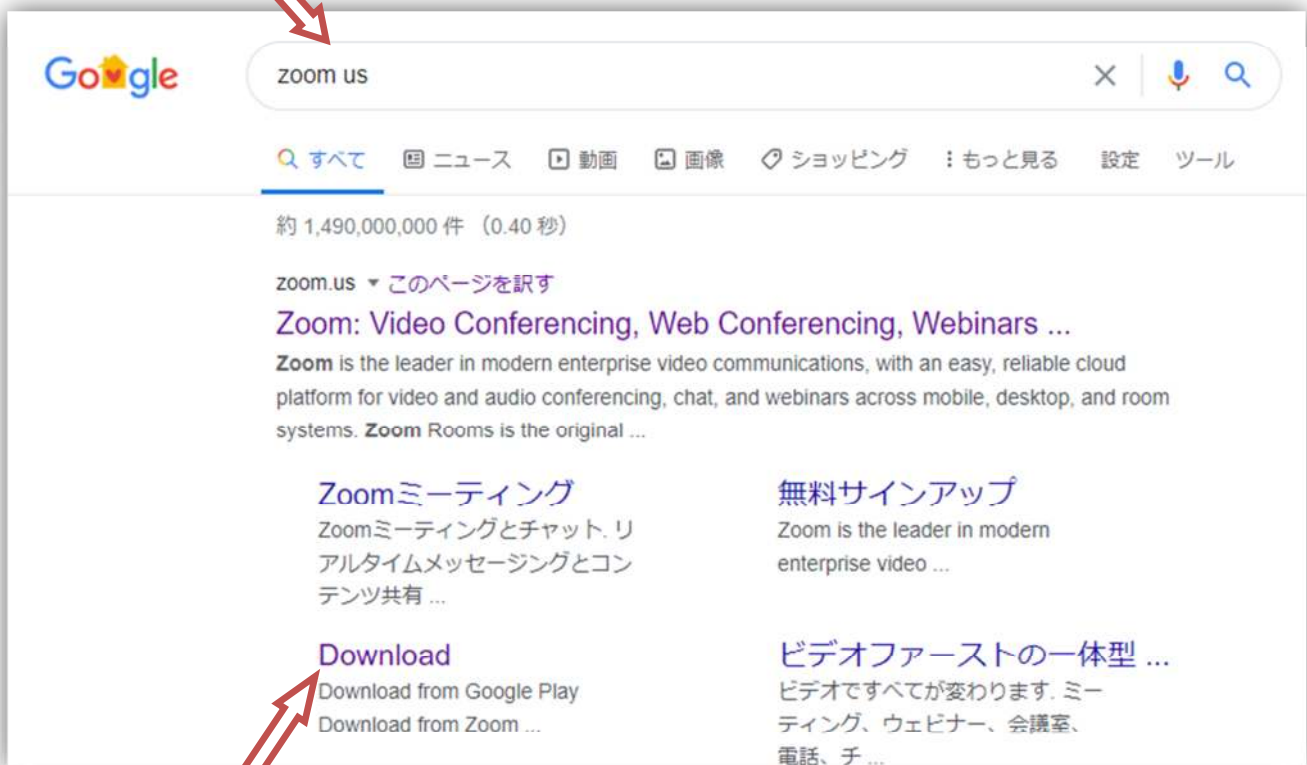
Google

zoom us

すべて ニュース 動画 画像 ショッピング もっと見る 設定 ツール

約 1,490,000,000 件 (0.40 秒)

zoom.us ▾ このページを訳す

Zoom: Video Conferencing, Web Conferencing, Webinars ...

Zoom is the leader in modern enterprise video communications, with an easy, reliable cloud platform for video and audio conferencing, chat, and webinars across mobile, desktop, and room systems. Zoom Rooms is the original ...

Zoomミーティング
Zoomミーティングとチャット. リアルタイムメッセージングとコンテンツ共有 ...

無料サインアップ
Zoom is the leader in modern enterprise video ...

Download
Download from Google Play Download from Zoom ...

ビデオファーストの一体型 ...
ビデオですべてが変わります. ミーティング、ウェビナー、会議室、電話、チ ...